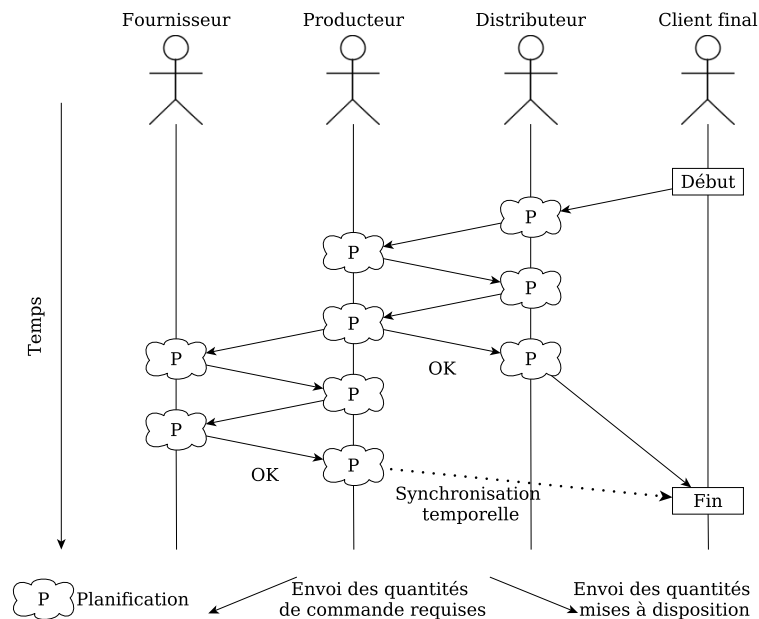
Fournisseur

Producteur

Distributeur

Client final

Temps

Début

P

P

P

P

P

P

OK

P

P

P

OK

Synchronisation temporelle

Fin

P Planification

Envoi des quantités de commande requises

Envoi des quantités mises à disposition